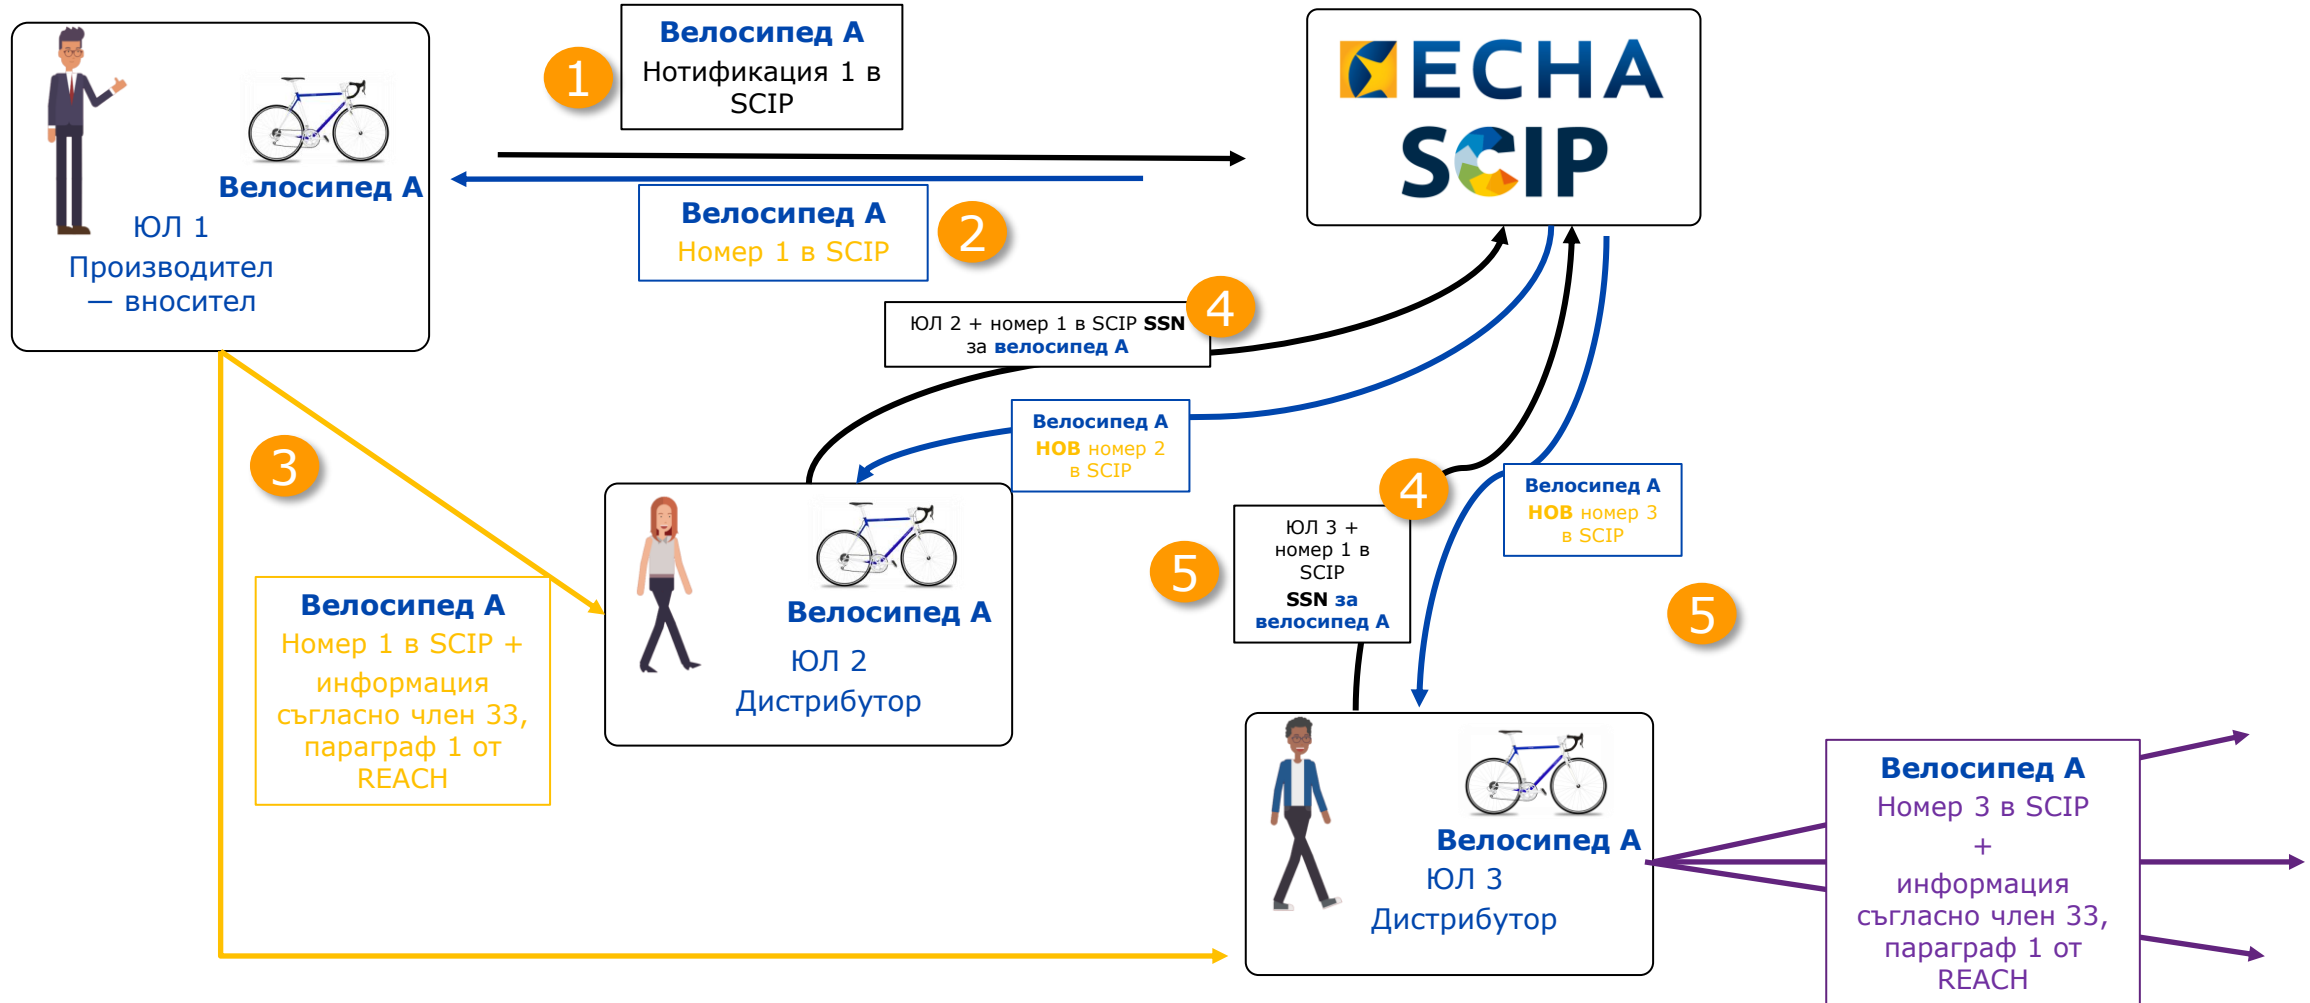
Велосипед А
ЮЛ 1
Производител — вносител

1
Велосипед А
Нотификация 1 в SCIP

ECHA
SCIP

Велосипед А
Номер 1 в SCIP
2

ЮЛ 2 + номер 1 в SCIP SSN за велосипед А
4

Велосипед А
НОВ номер 2 в SCIP

3

Велосипед А
ЮЛ 2
Дистрибутор

Велосипед А
Номер 1 в SCIP + информация съгласно член 33, параграф 1 от REACH

4
ЮЛ 3 + номер 1 в SCIP
SSN за велосипед А
5

Велосипед А
НОВ номер 3 в SCIP

5

Велосипед А
ЮЛ 3
Дистрибутор

Велосипед А
Номер 3 в SCIP
+
информация съгласно член 33, параграф 1 от REACH